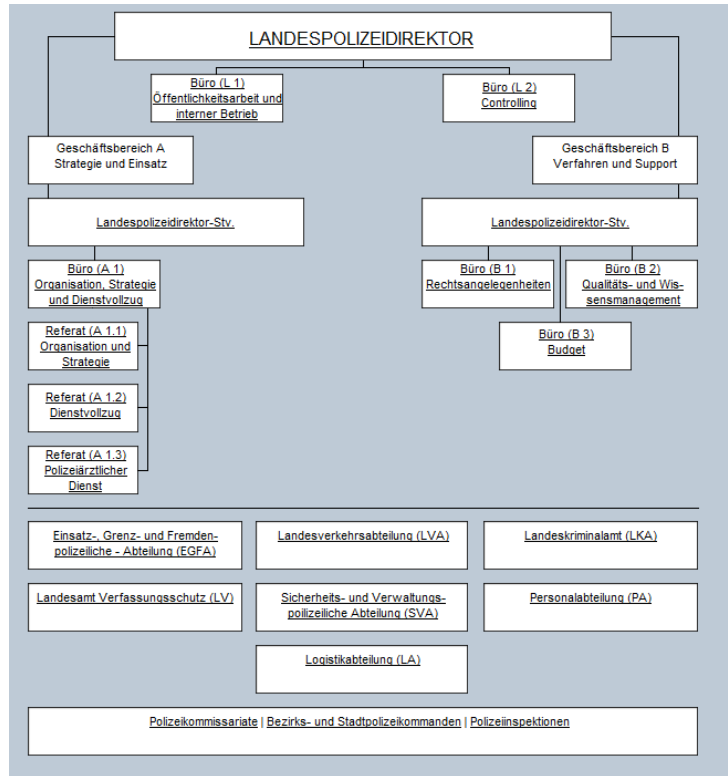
LANDESPOLIZEIDIREKTOR

Büro (L 1)
Öffentlichkeitsarbeit und interner Betrieb

Büro (L 2)
Controlling

Geschäftsbereich A
Strategie und Einsatz

Geschäftsbereich B
Verfahren und Support

Landespolizeidirektor-Stv.

Landespolizeidirektor-Stv.

Büro (A 1)
Organisation, Strategie und Dienstvollzug

Büro (B 1)
Rechtsangelegenheiten

Büro (B 2)
Qualitäts- und Wissensmanagement

Büro (B 3)
Budget

Referat (A 1.1)
Organisation und Strategie

Referat (A 1.2)
Dienstvollzug

Referat (A 1.3)
Polizeiärztlicher Dienst

Einsatz-, Grenz- und Fremdenpolizeiliche - Abteilung (EGFA)

Landesverkehrsabteilung (LVA)

Landeskriminalamt (LKA)

Landesamt Verfassungsschutz (LV)

Sicherheits- und Verwaltungspolizeiliche Abteilung (SVA)

Personalabteilung (PA)

Logistikabteilung (LA)

Polizeikommissariate | Bezirks- und Stadtpolizeikommanden | Polizeiinspektionen